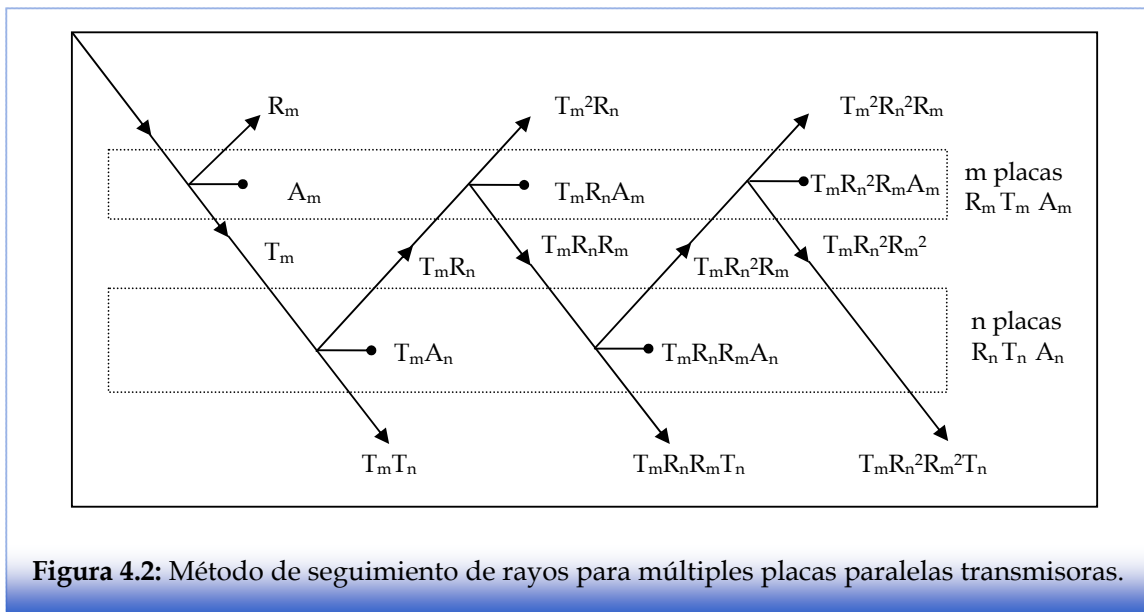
$R_m$

$T_m^2R_n$

$T_m^2R_n^2R_m$

$A_m$

$T_mR_nA_m$

$T_mR_n^2R_mA_m$

m placas
$R_m T_m A_m$

$T_m$

$T_mR_nR_m$

$T_mR_n^2R_m^2$

$T_mR_n$

$T_mR_n^2R_m$

n placas
$R_n T_n A_n$

$T_mA_n$

$T_mR_nR_mA_n$

$T_mT_n$

$T_mR_nR_mT_n$

$T_mR_n^2R_m^2T_n$

**Figura 4.2:** Método de seguimiento de rayos para múltiples placas paralelas transmisoras.